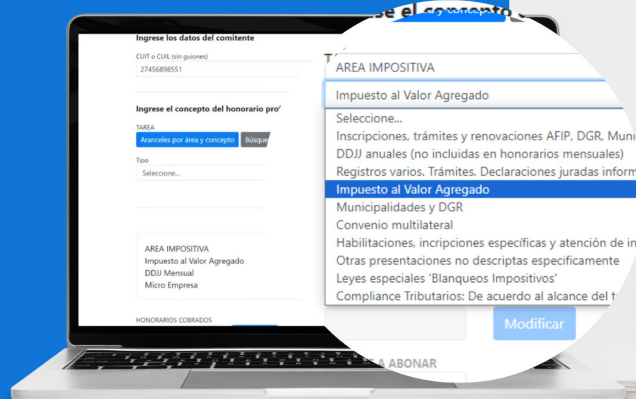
se el concepto

Ingrese los datos del comitente

CUIT o CUIL (sin guiones)

27456898551

Ingrese el concepto del honorario pro'

TAREA

Aranceles por área y concepto

Búsque

Tipo

Seleccione...

AREA IMPOSITIVA
Impuesto al Valor Agregado
DDJJ Mensual
Micro Empresa

HONORARIOS COBRADOS

AREA IMPOSITIVA

Impuesto al Valor Agregado

Seleccione...
Inscripciones, trámites y renovaciones AFIP, DGR, Muni
DDJJ anuales (no incluidas en honorarios mensuales)
Registros varios. Trámites. Declaraciones juradas inform
Impuesto al Valor Agregado
Municipalidades y DGR
Convenio multilateral
Habilitaciones, incripciones específicas y atención de in
Otras presentaciones no descriptas especificamente
Leyes especiales 'Blanqueos Impositivos'
Compliance Tributarios: De acuerdo al alcance del t

Modificar

A ABONAR